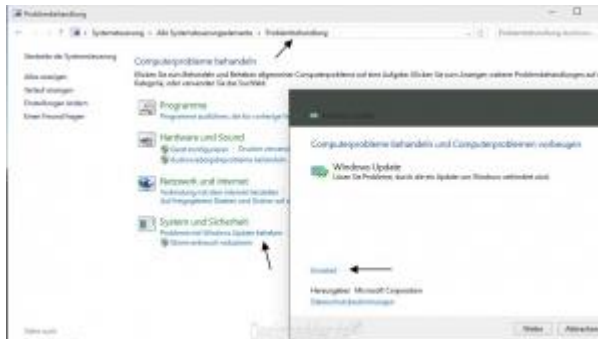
Problembehandlung

Systemsteuerung › Alle Systemsteuerungselemente › Problembehandlung

Startseite der Systemsteuerung
Alles anzeigen
Verlauf anzeigen
Einstellungen ändern
Einen Freund fragen

Computerprobleme behandeln

Klicken Sie zum Behandeln und Beheben allgemeiner Computerprobleme auf eine Aufgabe. Klicken Sie zum Anzeigen weiterer Problembehandlungen auf eine Kategorie, oder verwenden Sie das Suchfeld.

Programme
Programme ausführen, die für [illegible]

Hardware und Sound
Gerät konfigurieren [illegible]
Audiowiedergabeprobleme behandeln

Netzwerk und Internet
Verbindung mit dem Internet herstellen
Auf freigegebene Dateien und Ordner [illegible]

System und Sicherheit
Probleme mit Windows Update beheben
Strom sparsam nutzen

Computerprobleme behandeln und Computerproblemen vorbeugen

Windows Update
Lösen Sie Probleme, durch die ein Update von Windows verhindert wird.

Erweitert

Herausgeber: Microsoft Corporation
Datenschutzbestimmungen

Weiter
Abbrechen